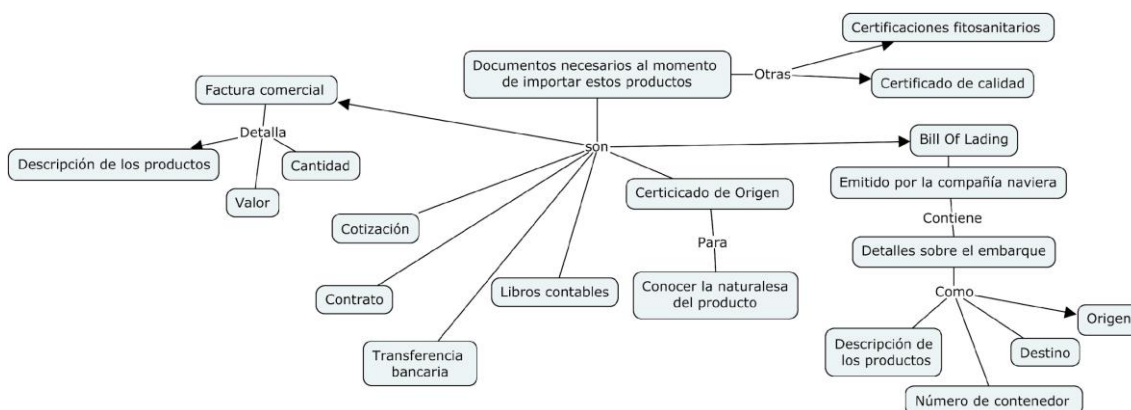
Documentos necesarios al momento de importar estos productos

Otras

Certificaciones fitosanitarios

Certificado de calidad

son

Factura comercial

Detalla

Descripción de los productos

Cantidad

Valor

Cotización

Contrato

Transferencia bancaria

Libros contables

Certicicado de Origen

Para

Conocer la naturalesa del producto

Bill Of Lading

Emitido por la compañía naviera

Contiene

Detalles sobre el embarque

Como

Descripción de los productos

Destino

Origen

Número de contenedor